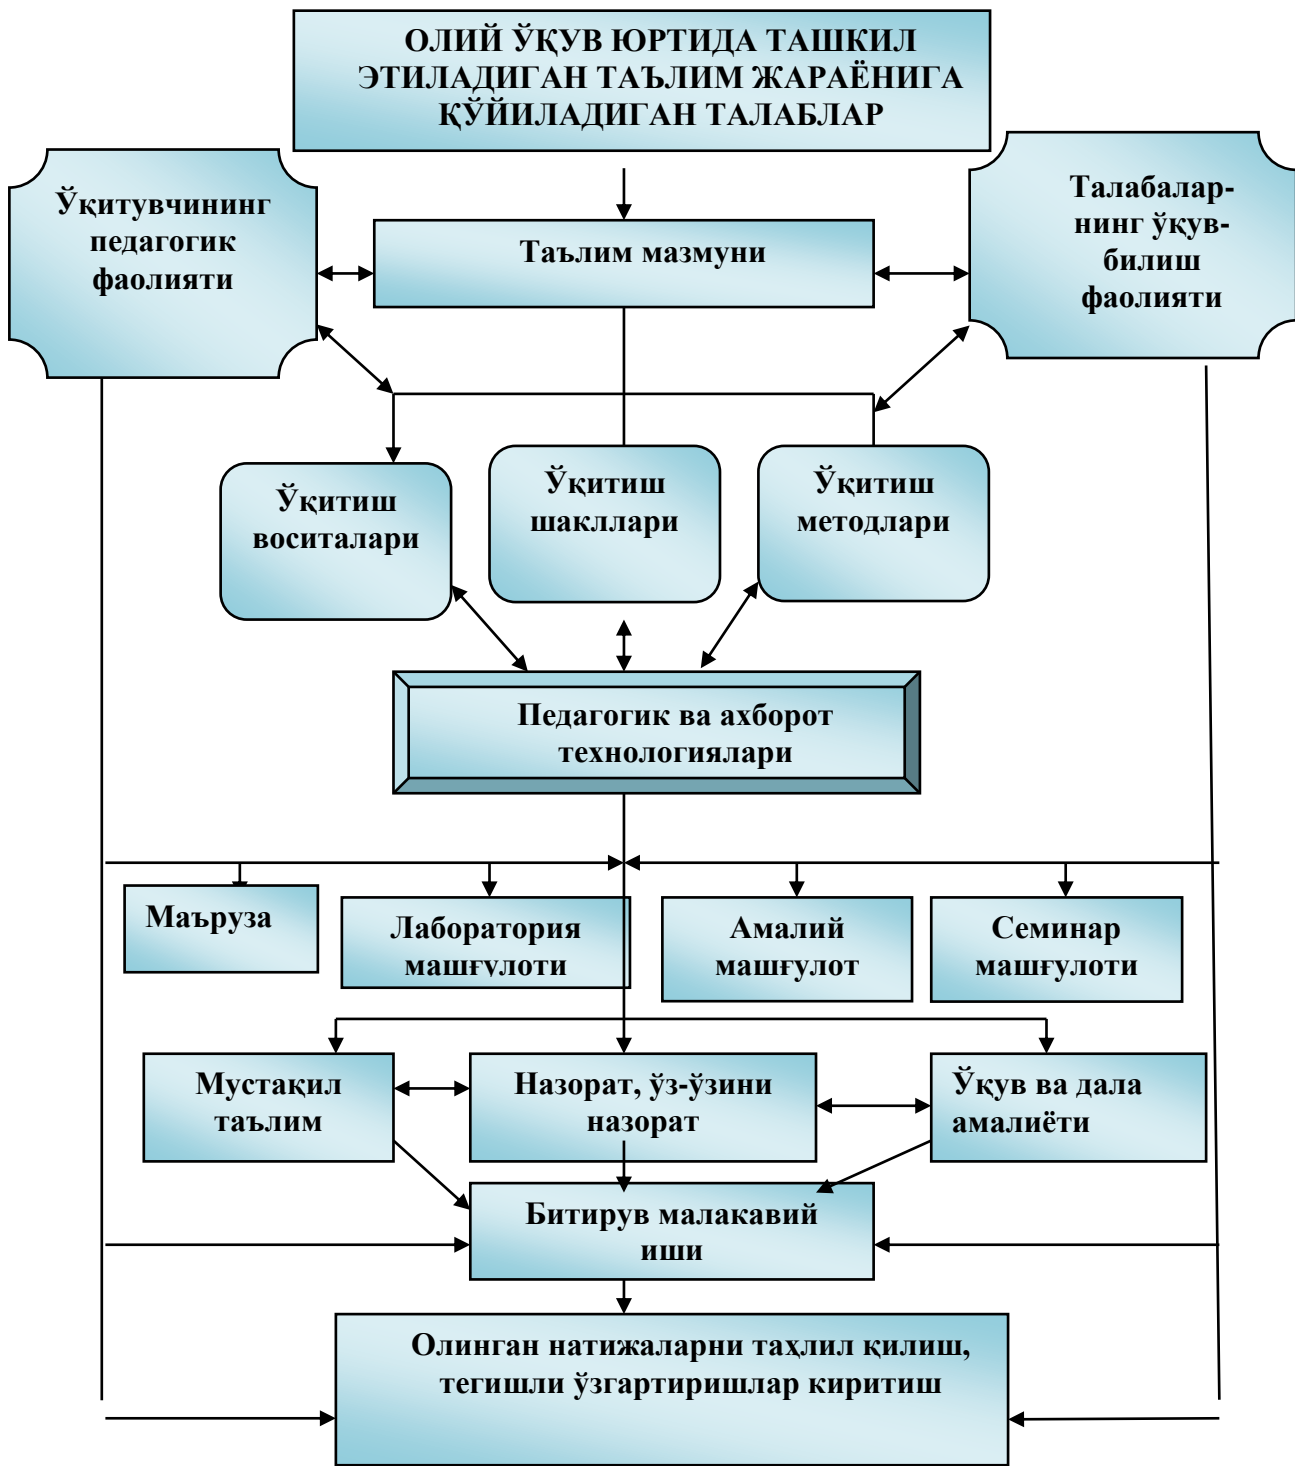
ОЛИЙ ЎҚУВ ЮРТИДА ТАШКИЛ ЭТИЛАДИГАН ТАЪЛИМ ЖАРАЁНИГА ҚЎЙИЛАДИГАН ТАЛАБЛАР

Ўқитувчининг педагогик фаолияти

Таълим мазмуни

Талабаларнинг ўқув-билиш фаолияти

Ўқитиш воситалари

Ўқитиш шакллари

Ўқитиш методлари

Педагогик ва ахборот технологиялари

Маъруза

Лаборатория машғулоти

Амалий машғулот

Семинар машғулоти

Мустақил таълим

Назорат, ўз-ўзини назорат

Ўқув ва дала амалиёти

Битирув малакавий иши

Олинган натижаларни таҳлил қилиш, тегишли ўзгартиришлар киритиш